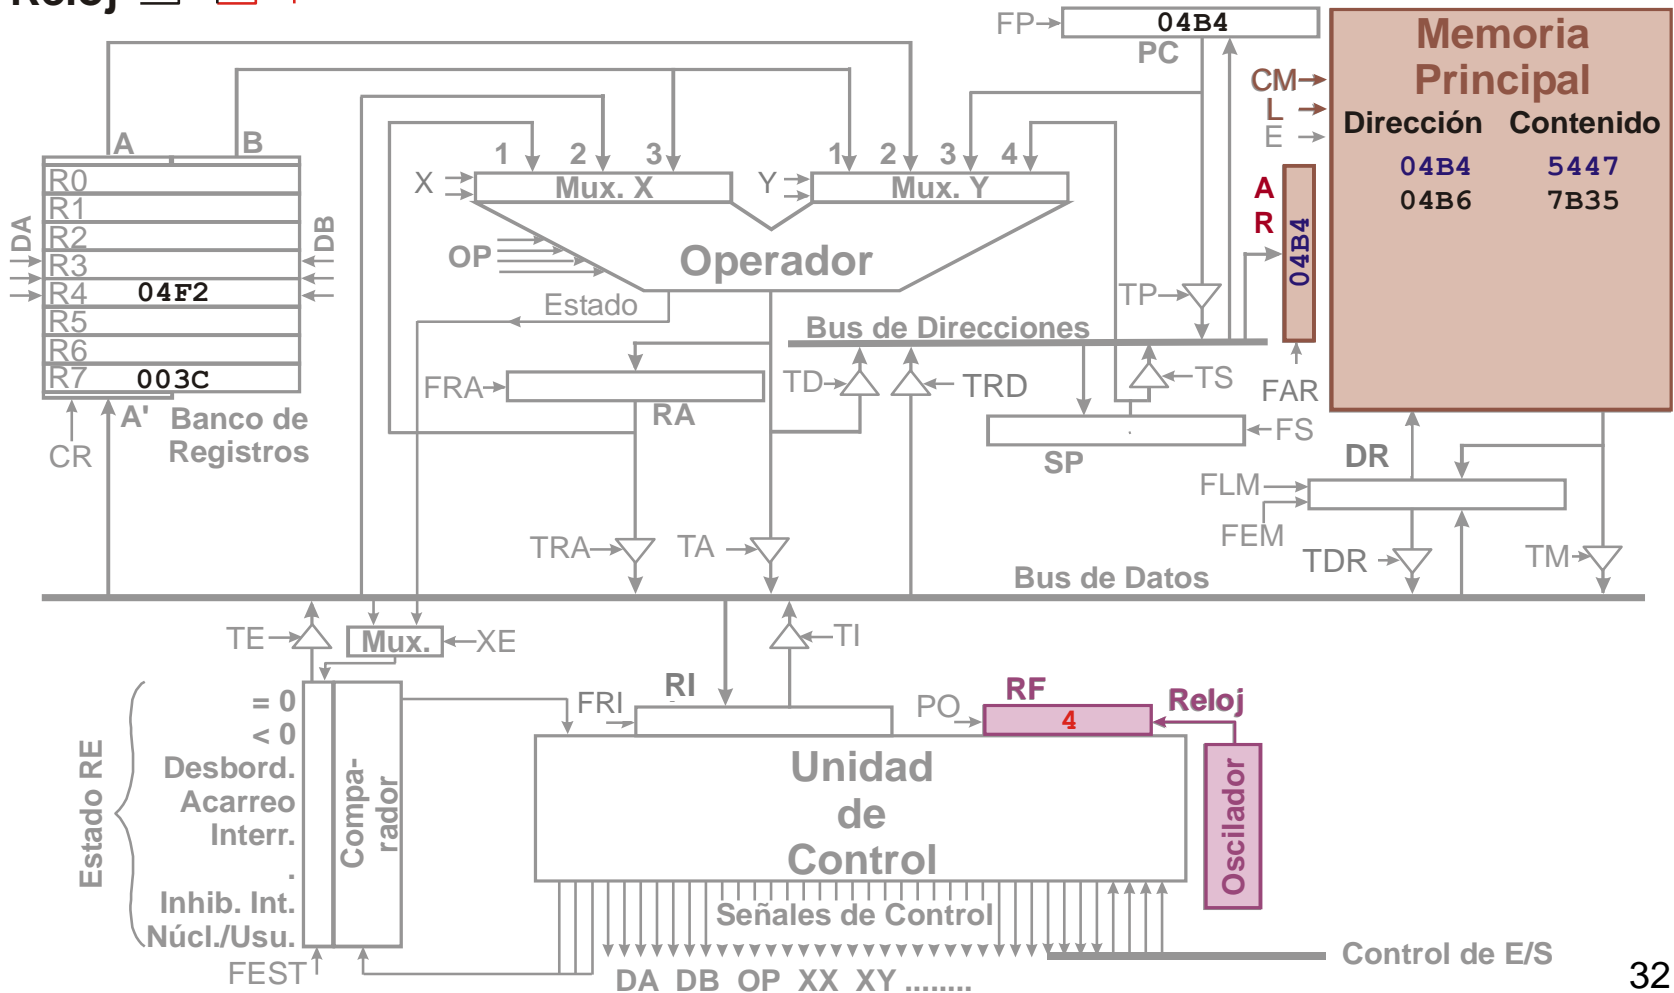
Reloj

FP 04B4 PC

Memoria Principal
CM
L
E
Dirección Contenido
04B4 5447
04B6 7B35

A R 04B4

A B
R0
R1
R2
R3
R4 04F2
R5
R6
R7 003C
DA DB
CR A' Banco de Registros

1 2 3 1 2 3 4
X Mux. X Y Mux. Y
OP Operador
Estado
TP
Bus de Direcciones
FRA RA TD TRD TS FAR
SP FS
DR
FLM
FEM
TRA TA TDR TM
Bus de Datos

TE Mux. XE TI
RI
FRI PO RF 4 Reloj
Estado RE
= 0
< 0
Desbord.
Acarreo
Interr.
.
Inhib. Int.
Núcl./Usu.
Compa-rador
Unidad de Control
Oscilador
Señales de Control
FEST
DA DB OP XX XY .......
Control de E/S
32